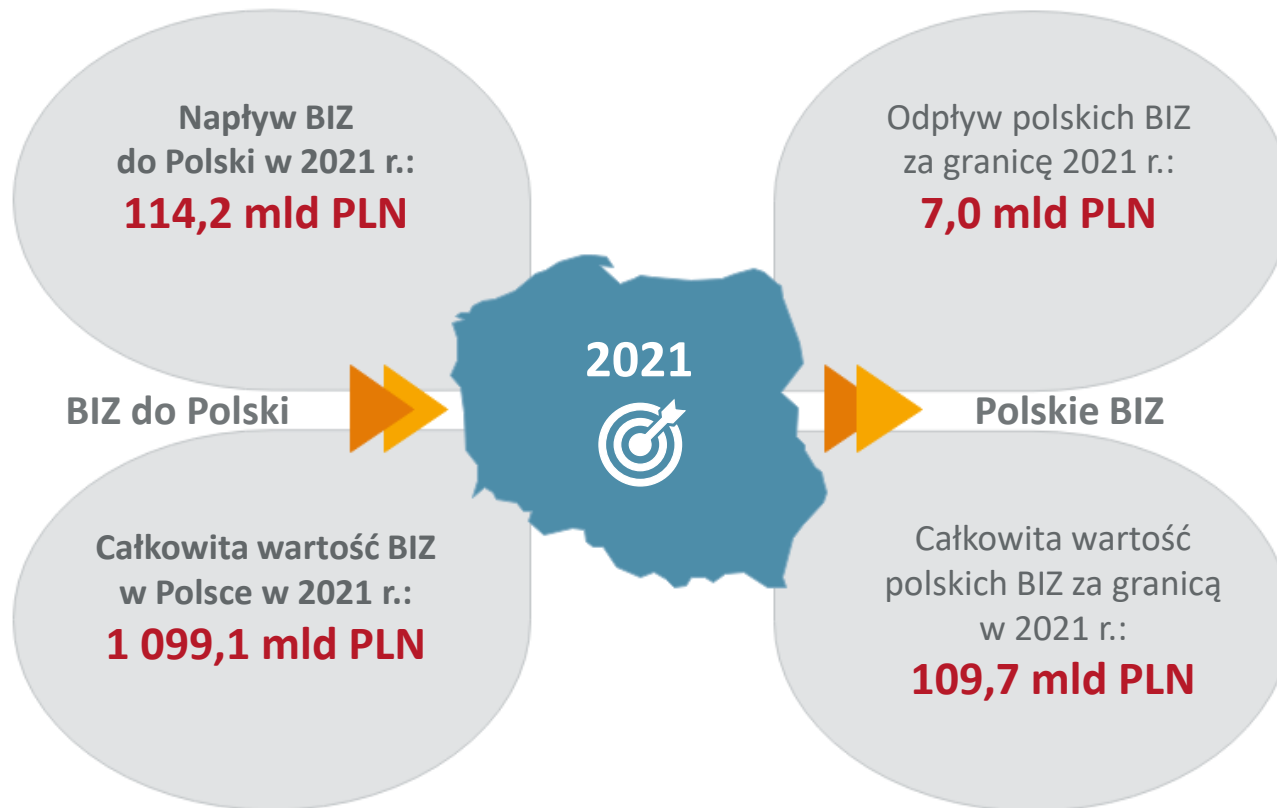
Napływ BIZ do Polski w 2021 r.:
114,2 mld PLN

Odpływ polskich BIZ za granicę 2021 r.:
7,0 mld PLN

BIZ do Polski

2021

Polskie BIZ

Całkowita wartość BIZ w Polsce w 2021 r.:
1 099,1 mld PLN

Całkowita wartość polskich BIZ za granicą w 2021 r.:
109,7 mld PLN